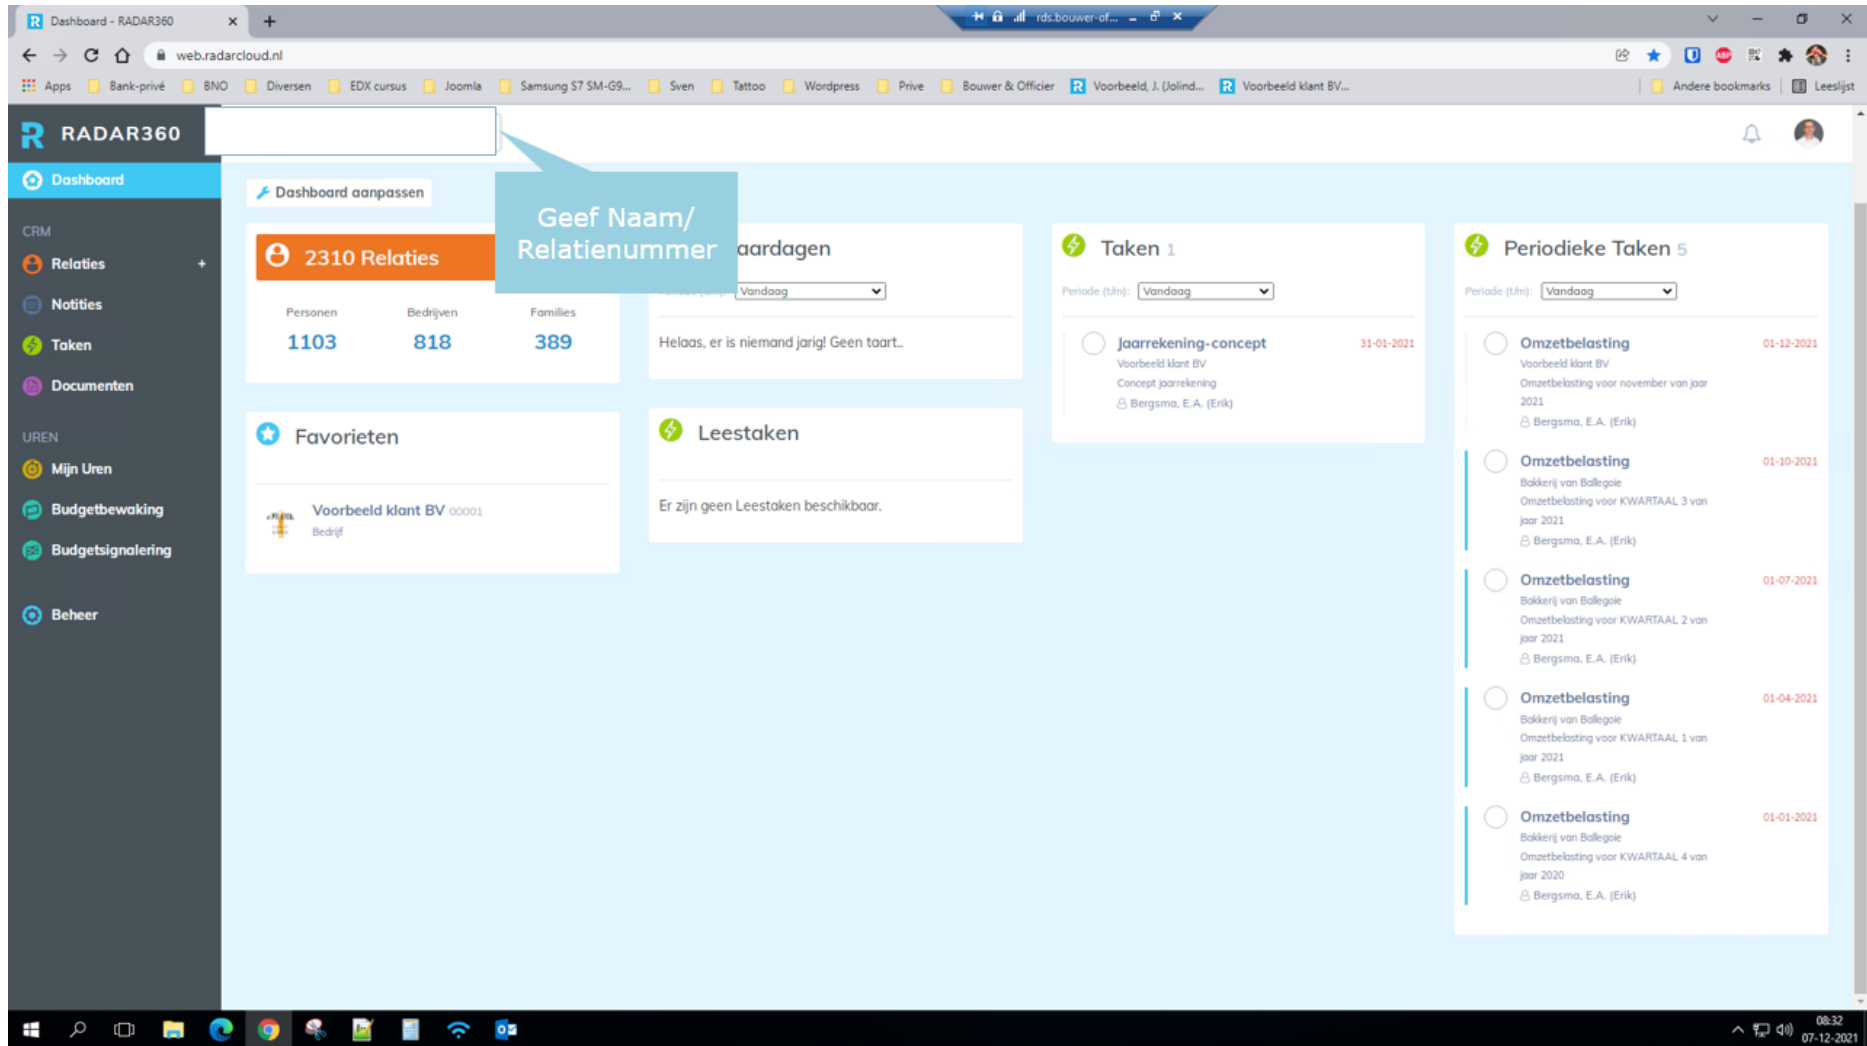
Dashboard - RADAR360

rds.bouwer-of...

web.radarcloud.nl

Apps Bank-privé BNO Diversen EDX cursus Joomla Samsung S7 SM-G9... Sven Tattoo Wordpress Prive Bouwer & Officier Voorbeeld, J. (Jolind... Voorbeeld klant BV... Andere bookmarks Leeslijst

RADAR360

Dashboard

CRM

Relaties +

Notities

Taken

Documenten

UREN

Mijn Uren

Budgetbewaking

Budgetsignalering

Beheer

Dashboard aanpassen

Geef Naam/ Relatienummer

2310 Relaties

| Personen | Bedrijven | Families |
|---|---|---|
| 1103 | 818 | 389 |

aardagen

Vandaag

Helaas, er is niemand jarig! Geen taart..

Taken 1

Periode (t/m): Vandaag

Jaarrekening-concept 31-01-2021
Voorbeeld klant BV
Concept jaarrekening
Bergsma, E.A. (Erik)

Periodieke Taken 5

Periode (t/m): Vandaag

Omzetbelasting 01-12-2021
Voorbeeld klant BV
Omzetbelasting voor november van jaar 2021
Bergsma, E.A. (Erik)

Omzetbelasting 01-10-2021
Bakkerij van Ballegoie
Omzetbelasting voor KWARTAAL 3 van jaar 2021
Bergsma, E.A. (Erik)

Omzetbelasting 01-07-2021
Bakkerij van Ballegoie
Omzetbelasting voor KWARTAAL 2 van jaar 2021
Bergsma, E.A. (Erik)

Omzetbelasting 01-04-2021
Bakkerij van Ballegoie
Omzetbelasting voor KWARTAAL 1 van jaar 2021
Bergsma, E.A. (Erik)

Omzetbelasting 01-01-2021
Bakkerij van Ballegoie
Omzetbelasting voor KWARTAAL 4 van jaar 2020
Bergsma, E.A. (Erik)

Favorieten

Voorbeeld klant BV 00001
Bedrijf

Leestaken

Er zijn geen Leestaken beschikbaar.

08:32
07-12-2021